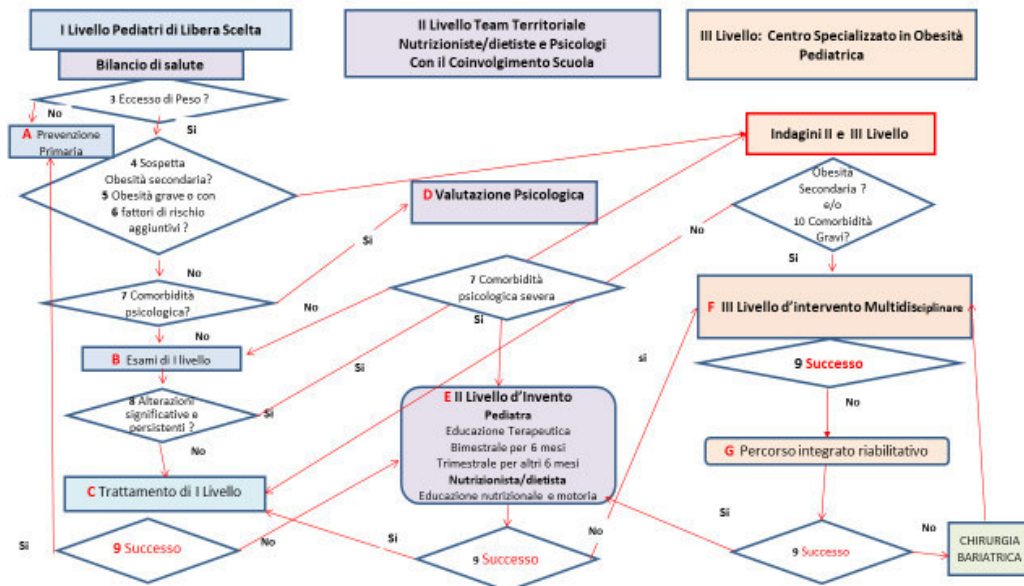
I Livello Pediatri di Libera Scelta

II Livello Team Territoriale Nutrizioniste/dietiste e Psicologi Con il Coinvolgimento Scuola

III Livello: Centro Specializzato in Obesità Pediatrica

Bilancio di salute

3 Eccesso di Peso ?

No

Si

A Prevenzione Primaria

Indagini II e III Livello

4 Sospetta Obesità secondaria? 5 Obesità grave o con 6 fattori di rischio aggiuntivi ?

D Valutazione Psicologica

Obesità Secondaria ? e/o 10 Comorbidità Gravi?

No

Si

Si

No

7 Comorbidità psicologica?

No

7 Comorbidità psicologica severa

F III Livello d'intervento Multidisciplinare

No

Si

B Esami di I livello

Si

si

9 Successo

8 Alterazioni significative e persistenti ?

Si

E II Livello d'Invento
Pediatra
Educazione Terapeutica
Bimestrale per 6 mesi
Trimestrale per altri 6 mesi
Nutrizionista/dietista
Educazione nutrizionale e motoria

No

No

G Percorso integrato riabilitativo

C Trattamento di I Livello

Si

No

Si

Si

No

9 Successo

No

9 Successo

9 Successo

CHIRURGIA BARIATRICA